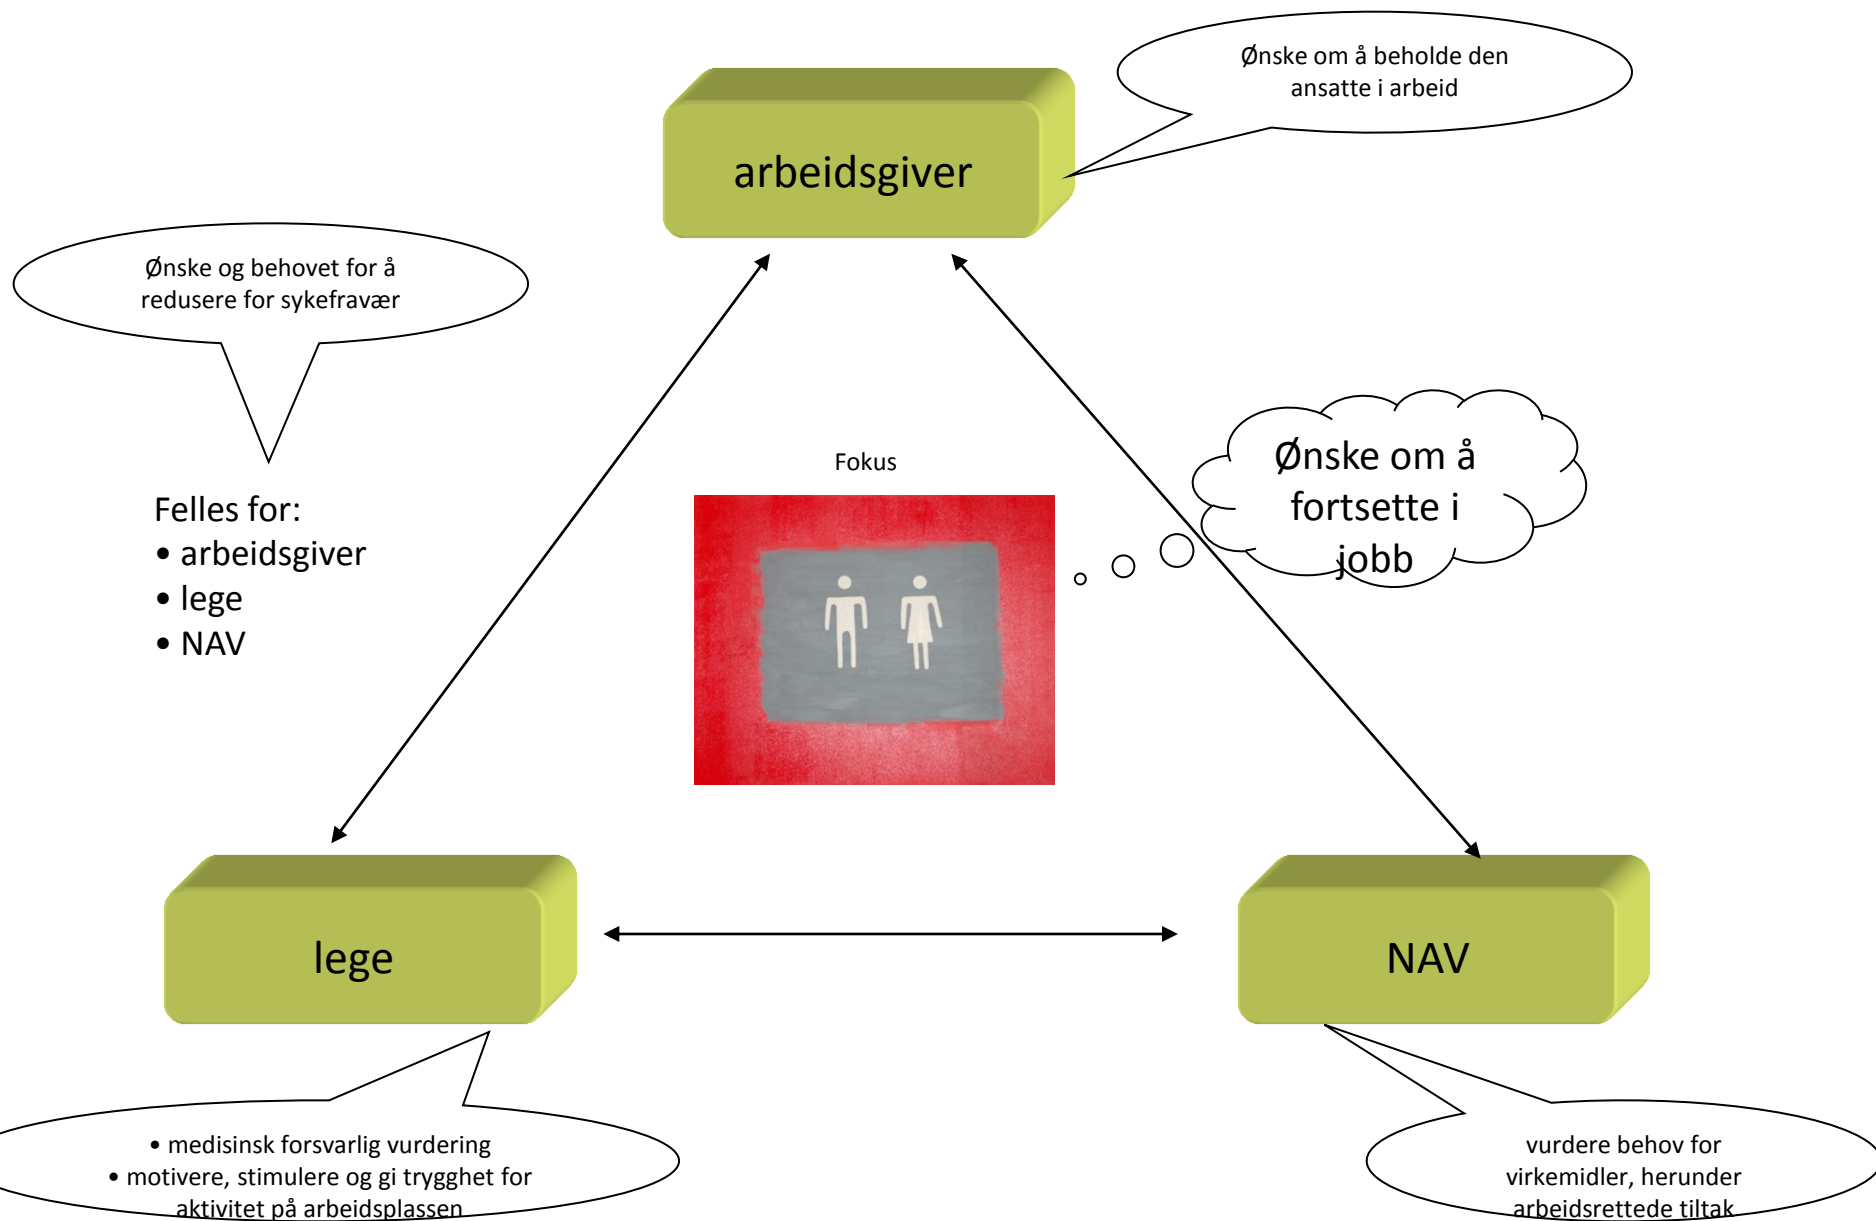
arbeidsgiver

Ønske om å beholde den ansatte i arbeid

Ønske og behovet for å redusere for sykefravær

Felles for:
• arbeidsgiver
• lege
• NAV

Fokus

Ønske om å fortsette i jobb

lege

NAV

• medisinsk forsvarlig vurdering
• motivere, stimulere og gi trygghet for aktivitet på arbeidsplassen

vurdere behov for virkemidler, herunder arbeidsrettede tiltak